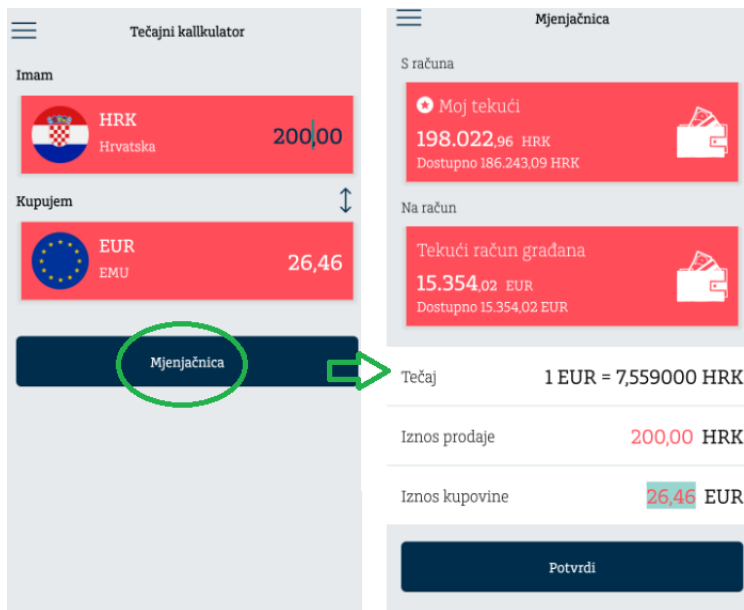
Tečajni kallkulator

Imam

HRK
Hrvatska
200,00

Kupujem

EUR
EMU
26,46

Mjenjačnica

Mjenjačnica

S računa

Moj tekući
198.022,96 HRK
Dostupno 186.243,09 HRK

Na račun

Tekući račun građana
15.354,02 EUR
Dostupno 15.354,02 EUR

Tečaj 1 EUR = 7,559000 HRK

Iznos prodaje 200,00 HRK

Iznos kupovine 26,46 EUR

Potvrdi